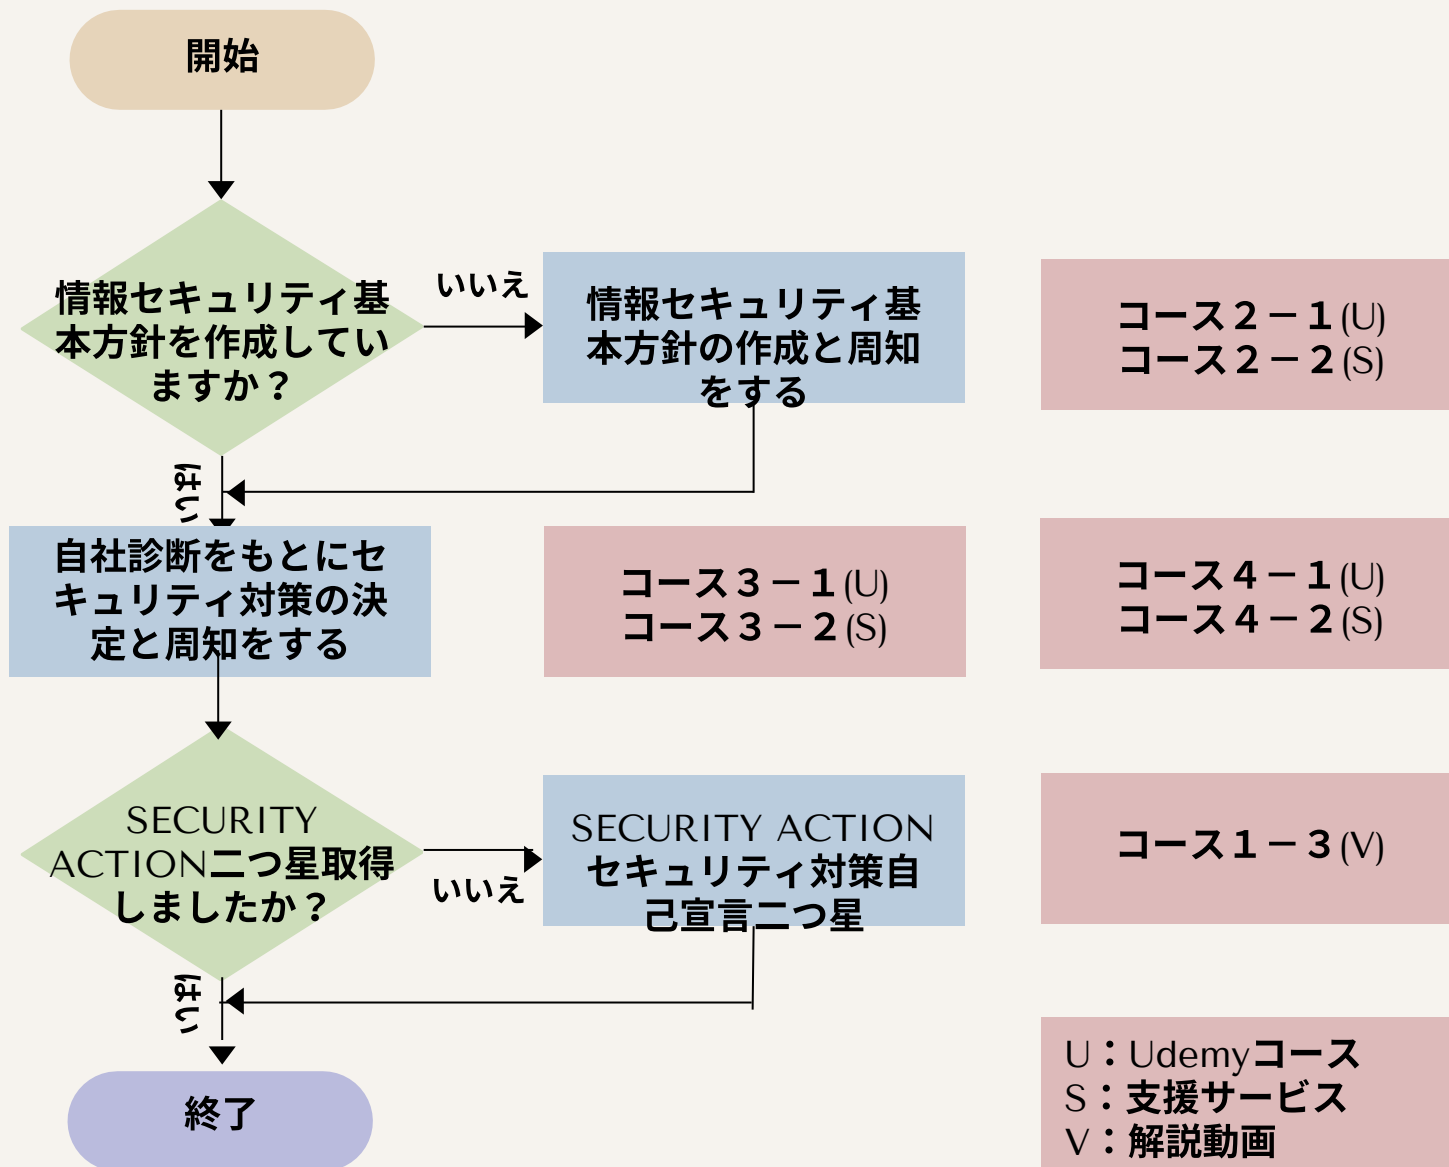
開始

情報セキュリティ基本方針を作成していますか？

いいえ

情報セキュリティ基本方針の作成と周知をする

コース２－１(U)
コース２－２(S)

はい

自社診断をもとにセキュリティ対策の決定と周知をする

コース３－１(U)
コース３－２(S)

コース４－１(U)
コース４－２(S)

SECURITY ACTION二つ星取得しましたか？

いいえ

SECURITY ACTION セキュリティ対策自己宣言二つ星

コース１－３(V)

はい

終了

U：Udemyコース
S：支援サービス
V：解説動画